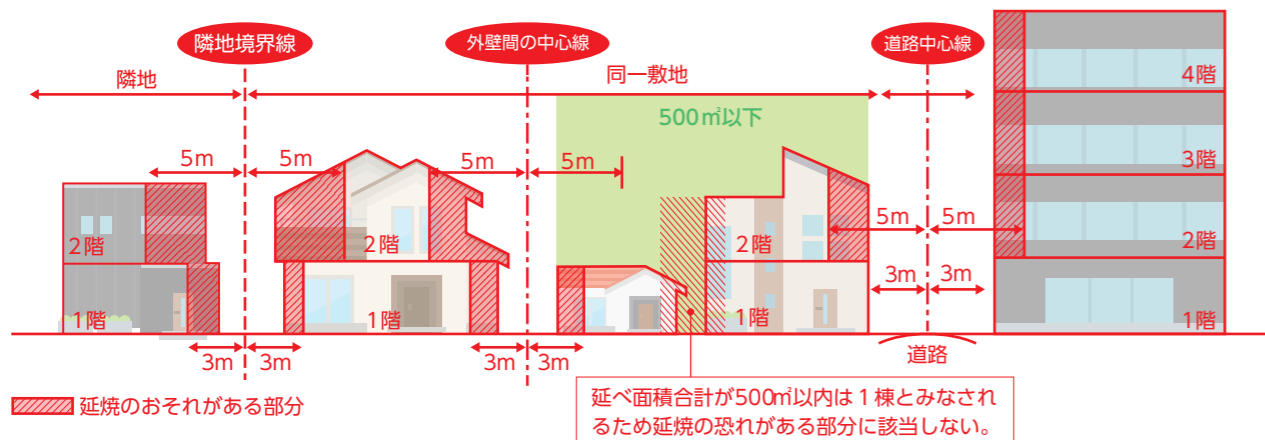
隣地境界線

外壁間の中心線

道路中心線

隣地

同一敷地

500㎡以下

5m

5m

5m

5m

5m

5m

2階

2階

2階

1階

1階

1階

3m

3m

3m

3m

3m

3m

4階

3階

2階

1階

道路

延焼のおそれがある部分

延べ面積合計が500㎡以内は１棟とみなされるため延焼の恐れがある部分に該当しない。